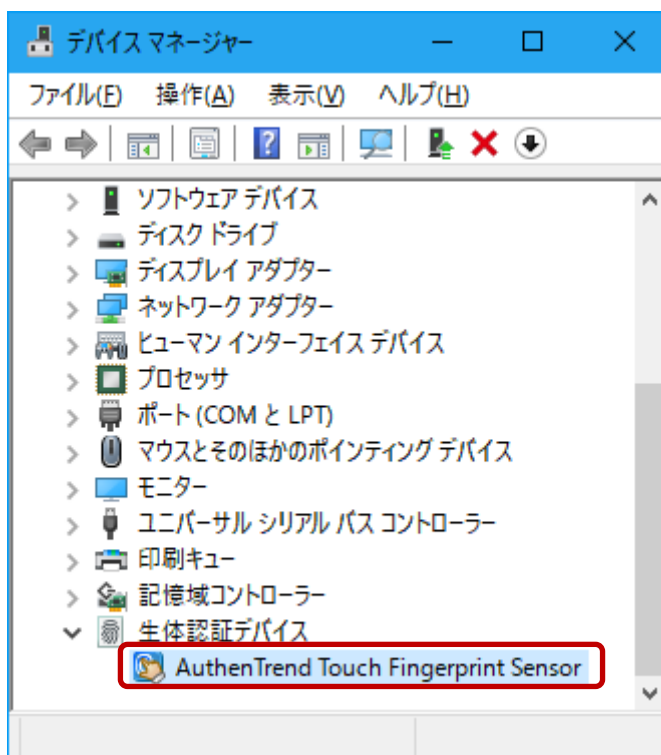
デバイス マネージャー

ファイル(F) 操作(A) 表示(V) ヘルプ(H)

ソフトウェア デバイス
ディスク ドライブ
ディスプレイ アダプター
ネットワーク アダプター
ヒューマン インターフェイス デバイス
プロセッサ
ポート (COM と LPT)
マウスとそのほかのポインティング デバイス
モニター
ユニバーサル シリアル バス コントローラー
印刷キュー
記憶域コントローラー
生体認証デバイス
AuthenTrend Touch Fingerprint Sensor